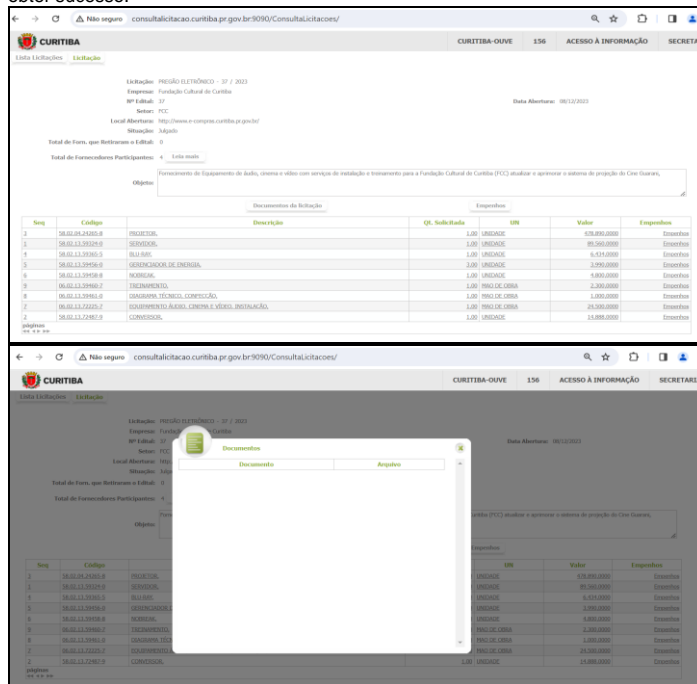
obter sucesso.

Não seguro consultalicitacao.curitiba.pr.gov.br:9090/ConsultaLicitacoes/

CURITIBA

CURITIBA-OUVE 156 ACESSO À INFORMAÇÃO SECRETA

Lista Licitações Licitação

Licitação: PREGÃO ELETRÔNICO - 37 / 2023
Empresa: Fundação Cultural de Curitiba
Nº Edital: 37
Data Abertura: 08/12/2023
Setor: FCC
Local Abertura: http://www.e-compras.curitiba.pr.gov.br/
Situação: Julgado
Total de Forn. que Retiraram o Edital: 0
Total de Fornecedores Participantes: 4 Leia mais
Objeto: Fornecimento de Equipamento de áudio, cinema e vídeo com serviço de instalação e treinamento para a Fundação Cultural de Curitiba (FCC) atualizar e aprimorar o sistema de projeção do Cine Guarani.

Documentos da licitação Empenhos

| Seq | Código | Descrição | Qt. Solicitada | UN | Valor | Empenhos |
|---|---|---|---|---|---|---|
| 1 | 58.02.04.24265-8 | PROJETOR. | 1,00 | UNIDADE | 478.800,0000 | Empenhos |
| 2 | 58.02.13.59324-0 | SERVIDOR. | 1,00 | UNIDADE | 89.560,0000 | Empenhos |
| 3 | 58.02.13.59365-5 | BLU-RAY. | 1,00 | UNIDADE | 6.434,0000 | Empenhos |
| 5 | 58.02.13.59456-0 | GERENCIADOR DE ENERGIA. | 2,00 | UNIDADE | 3.990,0000 | Empenhos |
| 6 | 58.02.13.59458-8 | NOBREAK. | 1,00 | UNIDADE | 4.800,0000 | Empenhos |
| 8 | 06.02.13.59460-7 | TREINAMENTO. | 1,00 | MAO DE OBRA | 2.300,0000 | Empenhos |
| 8 | 06.02.13.59461-0 | DIAGRAMA TÉCNICO, CONFECÇÃO. | 1,00 | MAO DE OBRA | 1.000,0000 | Empenhos |
| 9 | 06.02.13.72225-7 | EQUIPAMENTO ÁUDIO, CINEMA E VÍDEO, INSTALAÇÃO. | 1,00 | MAO DE OBRA | 24.500,0000 | Empenhos |
| 2 | 58.02.13.72487-9 | CONVERSOR. | 1,00 | UNIDADE | 14.888,0000 | Empenhos |

páginas
<< < > >>

Não seguro consultalicitacao.curitiba.pr.gov.br:9090/ConsultaLicitacoes/

CURITIBA

CURITIBA-OUVE 156 ACESSO À INFORMAÇÃO SECRETARI

Lista Licitações Licitação

Documentos

| Documento | Arquivo |
|---|---|

Data Abertura: 08/12/2023